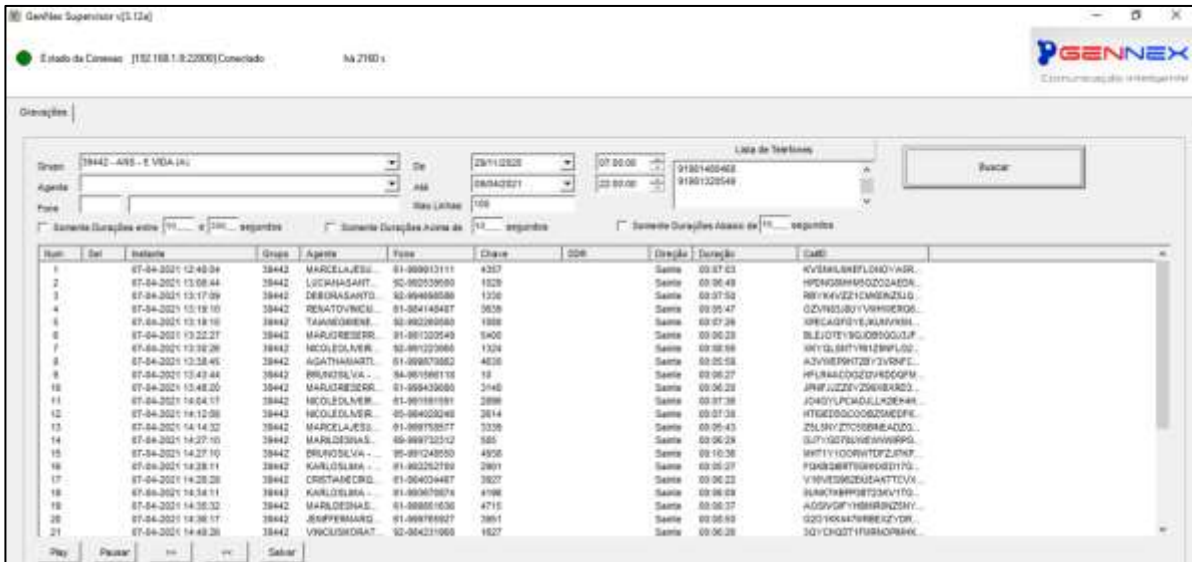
GenNex Supervisor v[5.12a]

Estado da Conexao [192.168.1.9:22000] Conectado há 2160 s

GENNEX
Comunicação inteligente

Gravações

Grupo 38442 - ANS - E VIDA (A)
Agente
Fone
De 29/11/2020 07:00:00
Até 08/04/2021 22:00:00
Max Linhas 100
Lista de Telefones
91801405468
91801320549
Buscar

Somente Durações entre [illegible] e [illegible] segundos
Somente Durações Acima de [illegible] segundos
Somente Durações Abaixo de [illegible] segundos

| Num | Sel | Instante | Grupo | Agente | Fone | Chave | DDR | Direção | Duração | CallID |
|---|---|---|---|---|---|---|---|---|---|---|
| 1 | | 07-04-2021 12:48:04 | 38442 | MARCELAJESU... | 61-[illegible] | 4357 | | Saida | 00:07:03 | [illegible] |
| 2 | | 07-04-2021 13:08:44 | 38442 | LUCIANASANT... | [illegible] | 1028 | | Saida | 00:06:48 | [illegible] |
| 3 | | 07-04-2021 13:17:09 | 38442 | DEBORASANTO... | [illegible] | 1230 | | Saida | 00:07:50 | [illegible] |
| 4 | | 07-04-2021 13:19:10 | 38442 | RENATOVINICI... | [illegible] | 3839 | | Saida | 00:05:47 | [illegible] |
| 5 | | 07-04-2021 13:19:10 | 38442 | TAIANEGIBENE... | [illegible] | 1958 | | Saida | 00:07:36 | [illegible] |
| 6 | | 07-04-2021 13:22:27 | 38442 | MARIJORESERR... | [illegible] | 5400 | | Saida | 00:06:20 | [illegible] |
| 7 | | 07-04-2021 13:32:26 | 38442 | NICOLEOLIVEIR... | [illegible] | 1324 | | Saida | 00:08:59 | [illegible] |
| 8 | | 07-04-2021 13:38:45 | 38442 | AGATHANAIRTI... | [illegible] | 4635 | | Saida | 00:05:58 | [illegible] |
| 9 | | 07-04-2021 13:43:44 | 38442 | BRUNOSILVA-... | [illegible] | 10 | | Saida | 00:06:27 | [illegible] |
| 10 | | 07-04-2021 13:48:20 | 38442 | MARIJORESERR... | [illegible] | 3146 | | Saida | 00:06:20 | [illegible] |
| 11 | | 07-04-2021 14:04:17 | 38442 | NICOLEOLIVEIR... | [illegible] | 2896 | | Saida | 00:07:38 | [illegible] |
| 12 | | 07-04-2021 14:12:06 | 38442 | NICOLEOLIVEIR... | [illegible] | 2614 | | Saida | 00:07:38 | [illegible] |
| 13 | | 07-04-2021 14:14:32 | 38442 | MARCELAJESU... | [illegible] | 3338 | | Saida | 00:05:43 | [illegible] |
| 14 | | 07-04-2021 14:27:10 | 38442 | MARILDESNAS... | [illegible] | 585 | | Saida | 00:06:29 | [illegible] |
| 15 | | 07-04-2021 14:27:10 | 38442 | BRUNOSILVA-... | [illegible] | 4958 | | Saida | 00:10:38 | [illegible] |
| 16 | | 07-04-2021 14:28:11 | 38442 | KARLOSLIMA-... | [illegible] | 2901 | | Saida | 00:05:07 | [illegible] |
| 17 | | 07-04-2021 14:28:28 | 38442 | CRISTIANECRQ... | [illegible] | 3927 | | Saida | 00:06:22 | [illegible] |
| 18 | | 07-04-2021 14:34:11 | 38442 | KARLOSLIMA-... | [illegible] | 4198 | | Saida | 00:06:09 | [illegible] |
| 19 | | 07-04-2021 14:35:32 | 38442 | MARILDESNAS... | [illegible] | 4715 | | Saida | 00:06:37 | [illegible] |
| 20 | | 07-04-2021 14:38:17 | 38442 | JENIFFERMARQ... | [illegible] | 3951 | | Saida | 00:05:50 | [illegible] |
| 21 | | 07-04-2021 14:48:26 | 38442 | VINICIUSKORAT... | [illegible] | 1627 | | Saida | 00:06:28 | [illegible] |

Play Pausar >> << Salvar